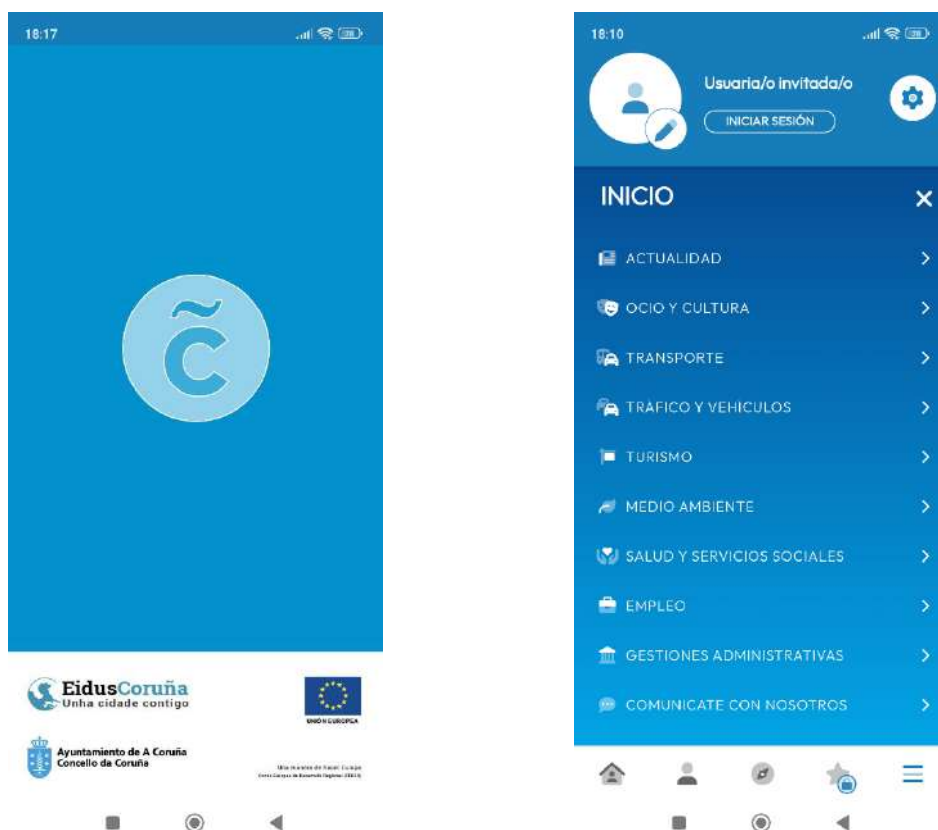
18:17

EidusCoruña
Unha cidade contigo

UNIÓN EUROPEA

Ayuntamiento de A Coruña
Concello da Coruña

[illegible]

18:10

Usuaria/o invitada/o
INICIAR SESIÓN

INICIO

ACTUALIDAD
OCIO Y CULTURA
TRANSPORTE
TRÁFICO Y VEHÍCULOS
TURISMO
MEDIO AMBIENTE
SALUD Y SERVICIOS SOCIALES
EMPLEO
GESTIONES ADMINISTRATIVAS
COMUNICATE CON NOSOTROS